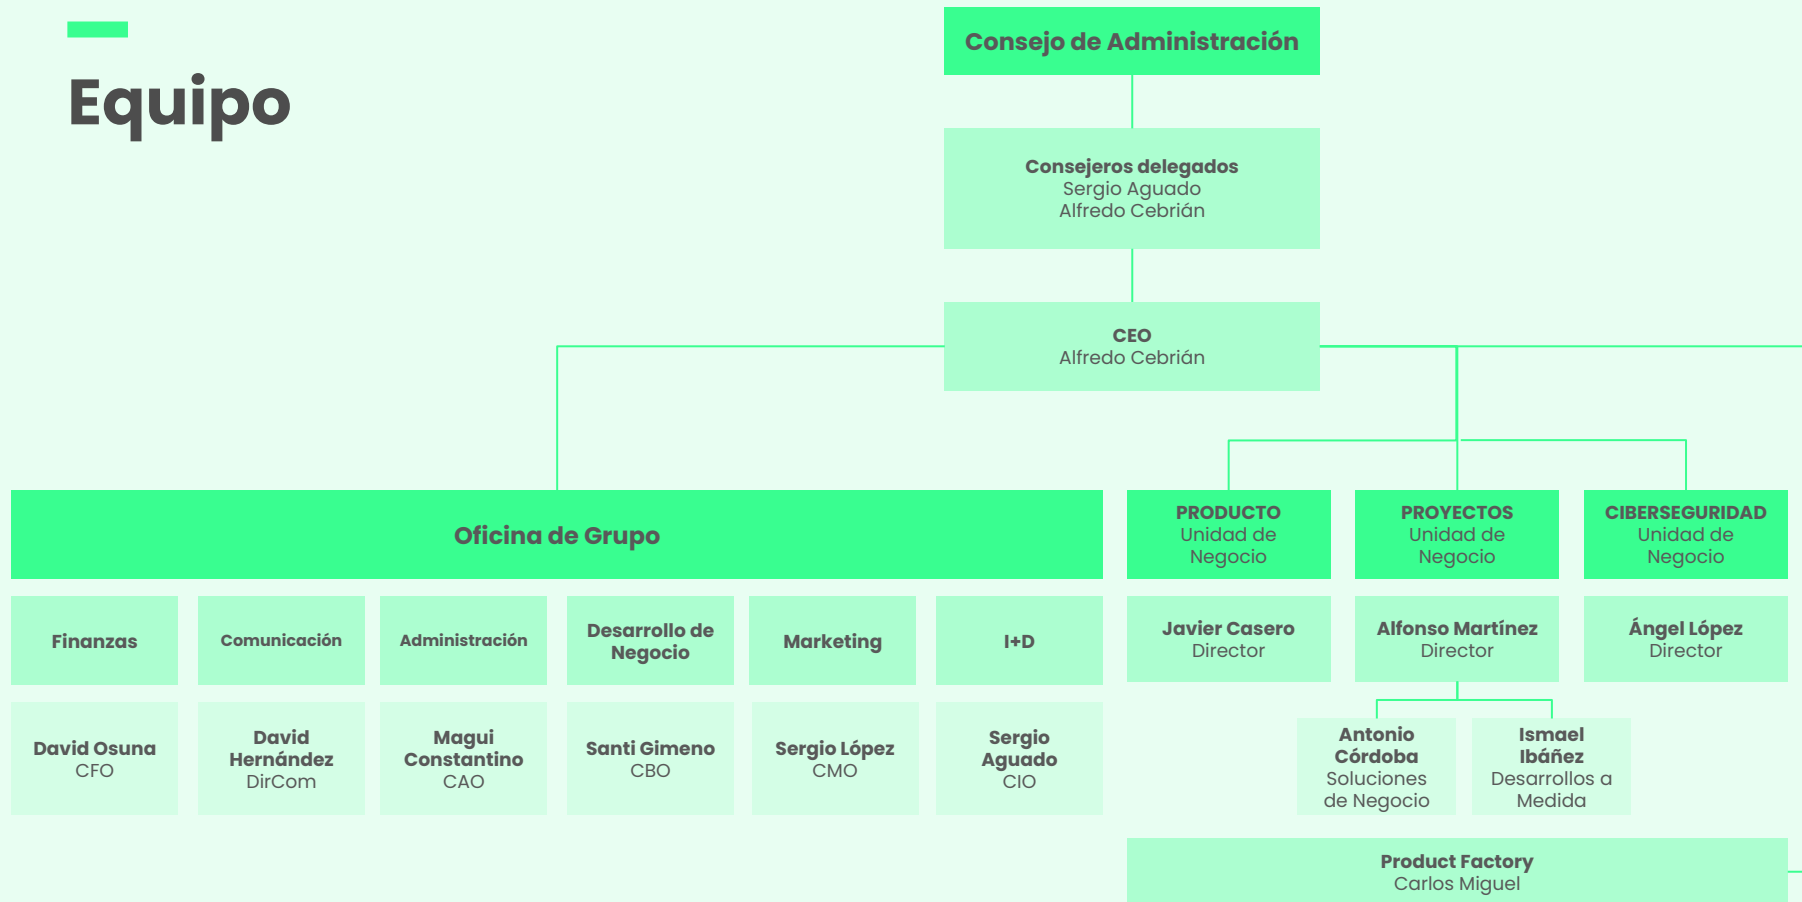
Equipo

Consejo de Administración

Consejeros delegados
Sergio Aguado
Alfredo Cebrián

CEO
Alfredo Cebrián

Oficina de Grupo

Finanzas

David Osuna
CFO

Comunicación

David Hernández
DirCom

Administración

Magui Constantino
CAO

Desarrollo de Negocio

Santi Gimeno
CBO

Marketing

Sergio López
CMO

I+D

Sergio Aguado
CIO

PRODUCTO
Unidad de Negocio

Javier Casero
Director

PROYECTOS
Unidad de Negocio

Alfonso Martínez
Director

Antonio Córdoba
Soluciones de Negocio

Ismael Ibáñez
Desarrollos a Medida

CIBERSEGURIDAD
Unidad de Negocio

Ángel López
Director

Product Factory
Carlos Miguel